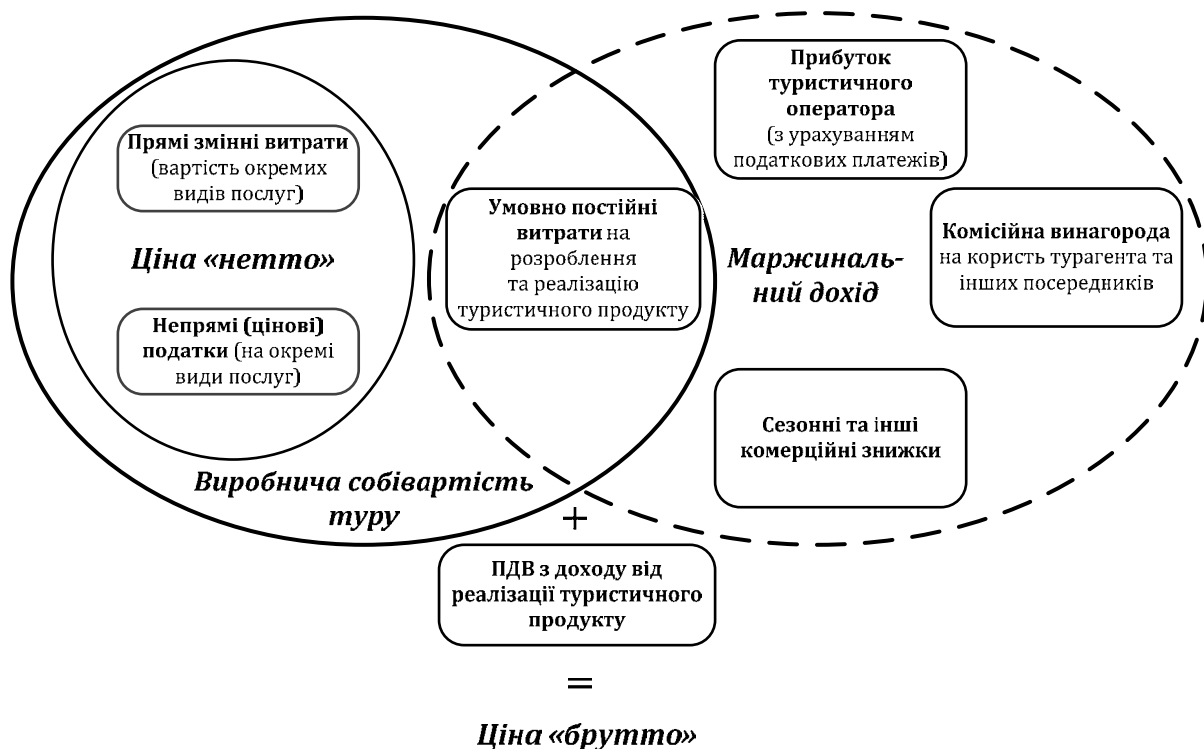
Прибуток туристичного оператора (з урахуванням податкових платежів)

Прямі змінні витрати (вартість окремих видів послуг)

Умовно постійні витрати на розроблення та реалізацію туристичного продукту

Комісійна винагорода на користь турагента та інших посередників

Ціна «нетто»

Маржинальний дохід

Непрямі (цінові) податки (на окремі види послуг)

Сезонні та інші комерційні знижки

Виробнича собівартість туру

+

ПДВ з доходу від реалізації туристичного продукту

=

Ціна «брутто»